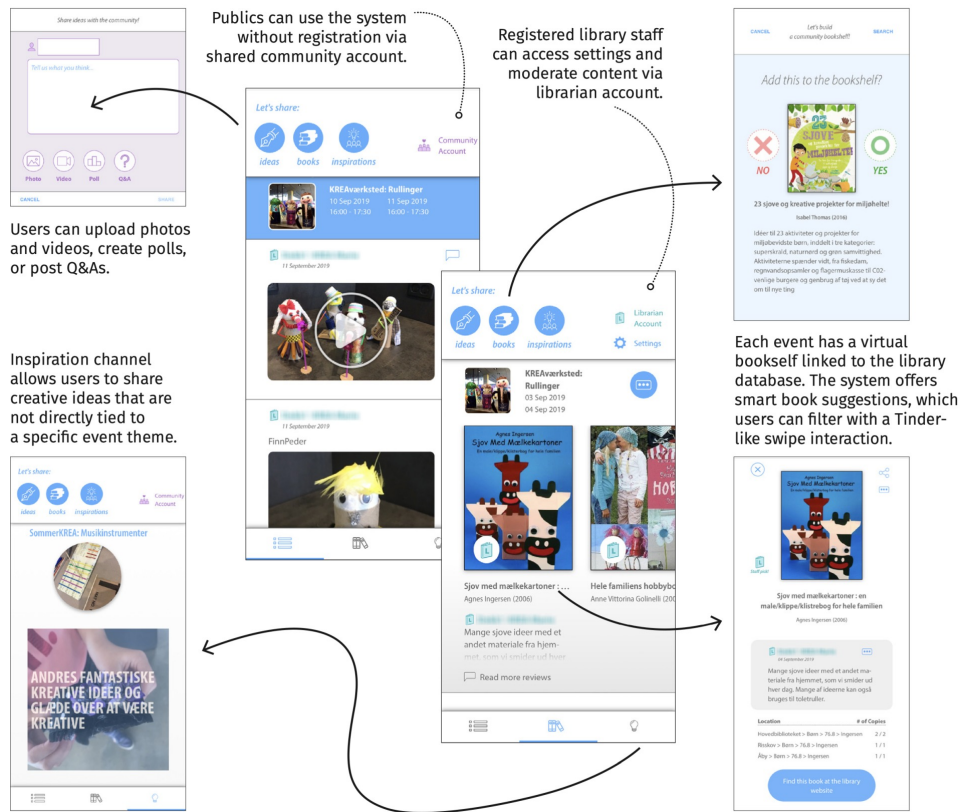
Share ideas with the community!

Tell us what you think...

Photo Video Poll Q&A

CANCEL SHARE

Users can upload photos and videos, create polls, or post Q&As.

Publics can use the system without registration via shared community account.

Let's share:

ideas books inspirations

Community Account

KREAværksted: Rullinger
10 Sep 2019 16:00 - 17:30
11 Sep 2019 16:00 - 17:30

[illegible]
11 September 2019

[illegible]
11 September 2019

FinnPeder

Registered library staff can access settings and moderate content via librarian account.

Let's share:

ideas books inspirations

Librarian Account

Settings

KREAværksted: Rullinger
03 Sep 2019
04 Sep 2019

Agnes Ingersen
Sjov Med Mælkekartoner

Sjov med mælkekartoner : ...
Agnes Ingersen (2006)

Hele familiens hobbybo
Anne Vittorina Golinelli (200

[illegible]

Mange sjove ideer med et andet materiale fra hjemmet, som vi smider ud hver

Read more reviews

CANCEL Let's build a community bookshelf! SEARCH

Add this to the bookshelf?

NO YES

23 sjove og kreative projekter for miljøhelte!
Isobel Thomas (2016)

Ideer til 23 aktiviteter og projekter for miljøbevidste børn, inddelt i tre kategorier: superkraft, naturnerd og grøn samvittighed. Aktiviteterne spænder vidt, fra fiskedam, regnvandsopsamler og flagermuskasse til CO2-venlige burgere og genbrug af tøj ved at sy det om til nye ting

Each event has a virtual bookself linked to the library database. The system offers smart book suggestions, which users can filter with a Tinder-like swipe interaction.

Inspiration channel allows users to share creative ideas that are not directly tied to a specific event theme.

Let's share:

ideas books inspirations

Community Account

SommerKREA: Musikinstrumenter

ANDRES FANTASTISKE KREATIVE IDEER OG GLÆDE OVER AT VÆRE KREATIVE

Agnes Ingersen
Sjov Med Mælkekartoner

Staff pick!

Sjov med mælkekartoner : en male/klippe/klistrebog for hele familien
Agnes Ingersen (2006)

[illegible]
04 September 2019

Mange sjove ideer med et andet materiale fra hjemmet, som vi smider ud hver dag. Mange af ideerne kan også bruges til toiletruller.

| Location | # of Copies |
|---|---|
| Hovedbiblioteket > Børn > 76.8 > Ingersen | 2/2 |
| Roskov > Børn > 76.8 > Ingersen | 1/1 |
| Åby > Børn > 76.8 > Ingersen | 1/1 |

Find this book at the library website